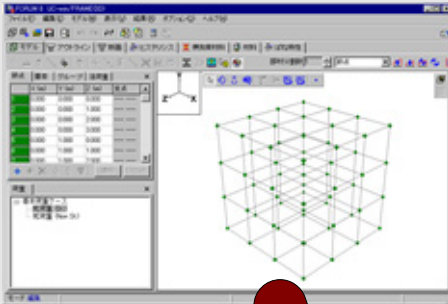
FORUM 8 UC-win/FRAME(3D)

ファイル(F) 編集(E) モデル(M) 表示(V) 結果(R) オプション(O) ヘルプ(H)

モデル アウトライン 断面 ヒステリシス 骨組計算 計算 計算結果

節点 要素 グループ 境界条件

X (m) Y (m) Z (m)

0.000 0.000 0.000
0.000 0.000 1.000
0.000 0.000 2.000
0.000 0.000 3.000
0.000 1.000 0.000
0.000 1.000 1.000
0.000 1.000 2.000

荷重

Z Y X